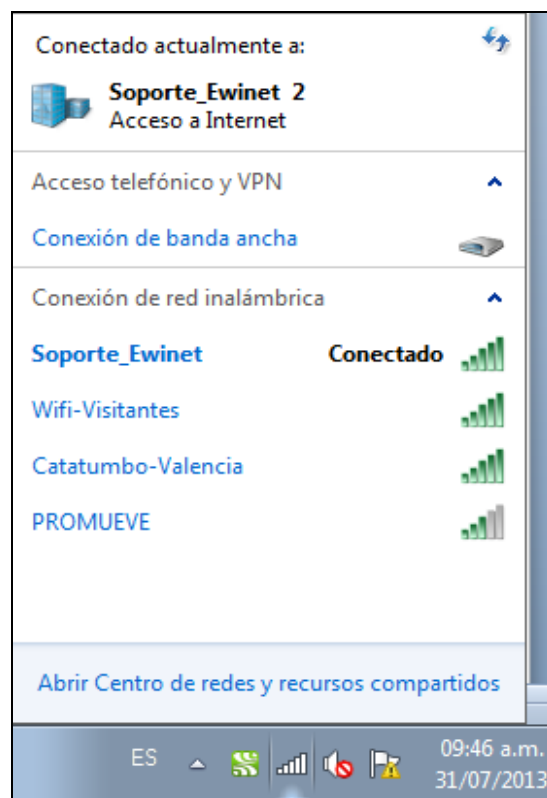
Conectado actualmente a:

Soporte_Ewinet 2
Acceso a Internet

Acceso telefónico y VPN

Conexión de banda ancha

Conexión de red inalámbrica

Soporte_Ewinet Conectado

Wifi-Visitantes

Catatumbo-Valencia

PROMUEVE

Abrir Centro de redes y recursos compartidos

ES

09:46 a.m.
31/07/2013